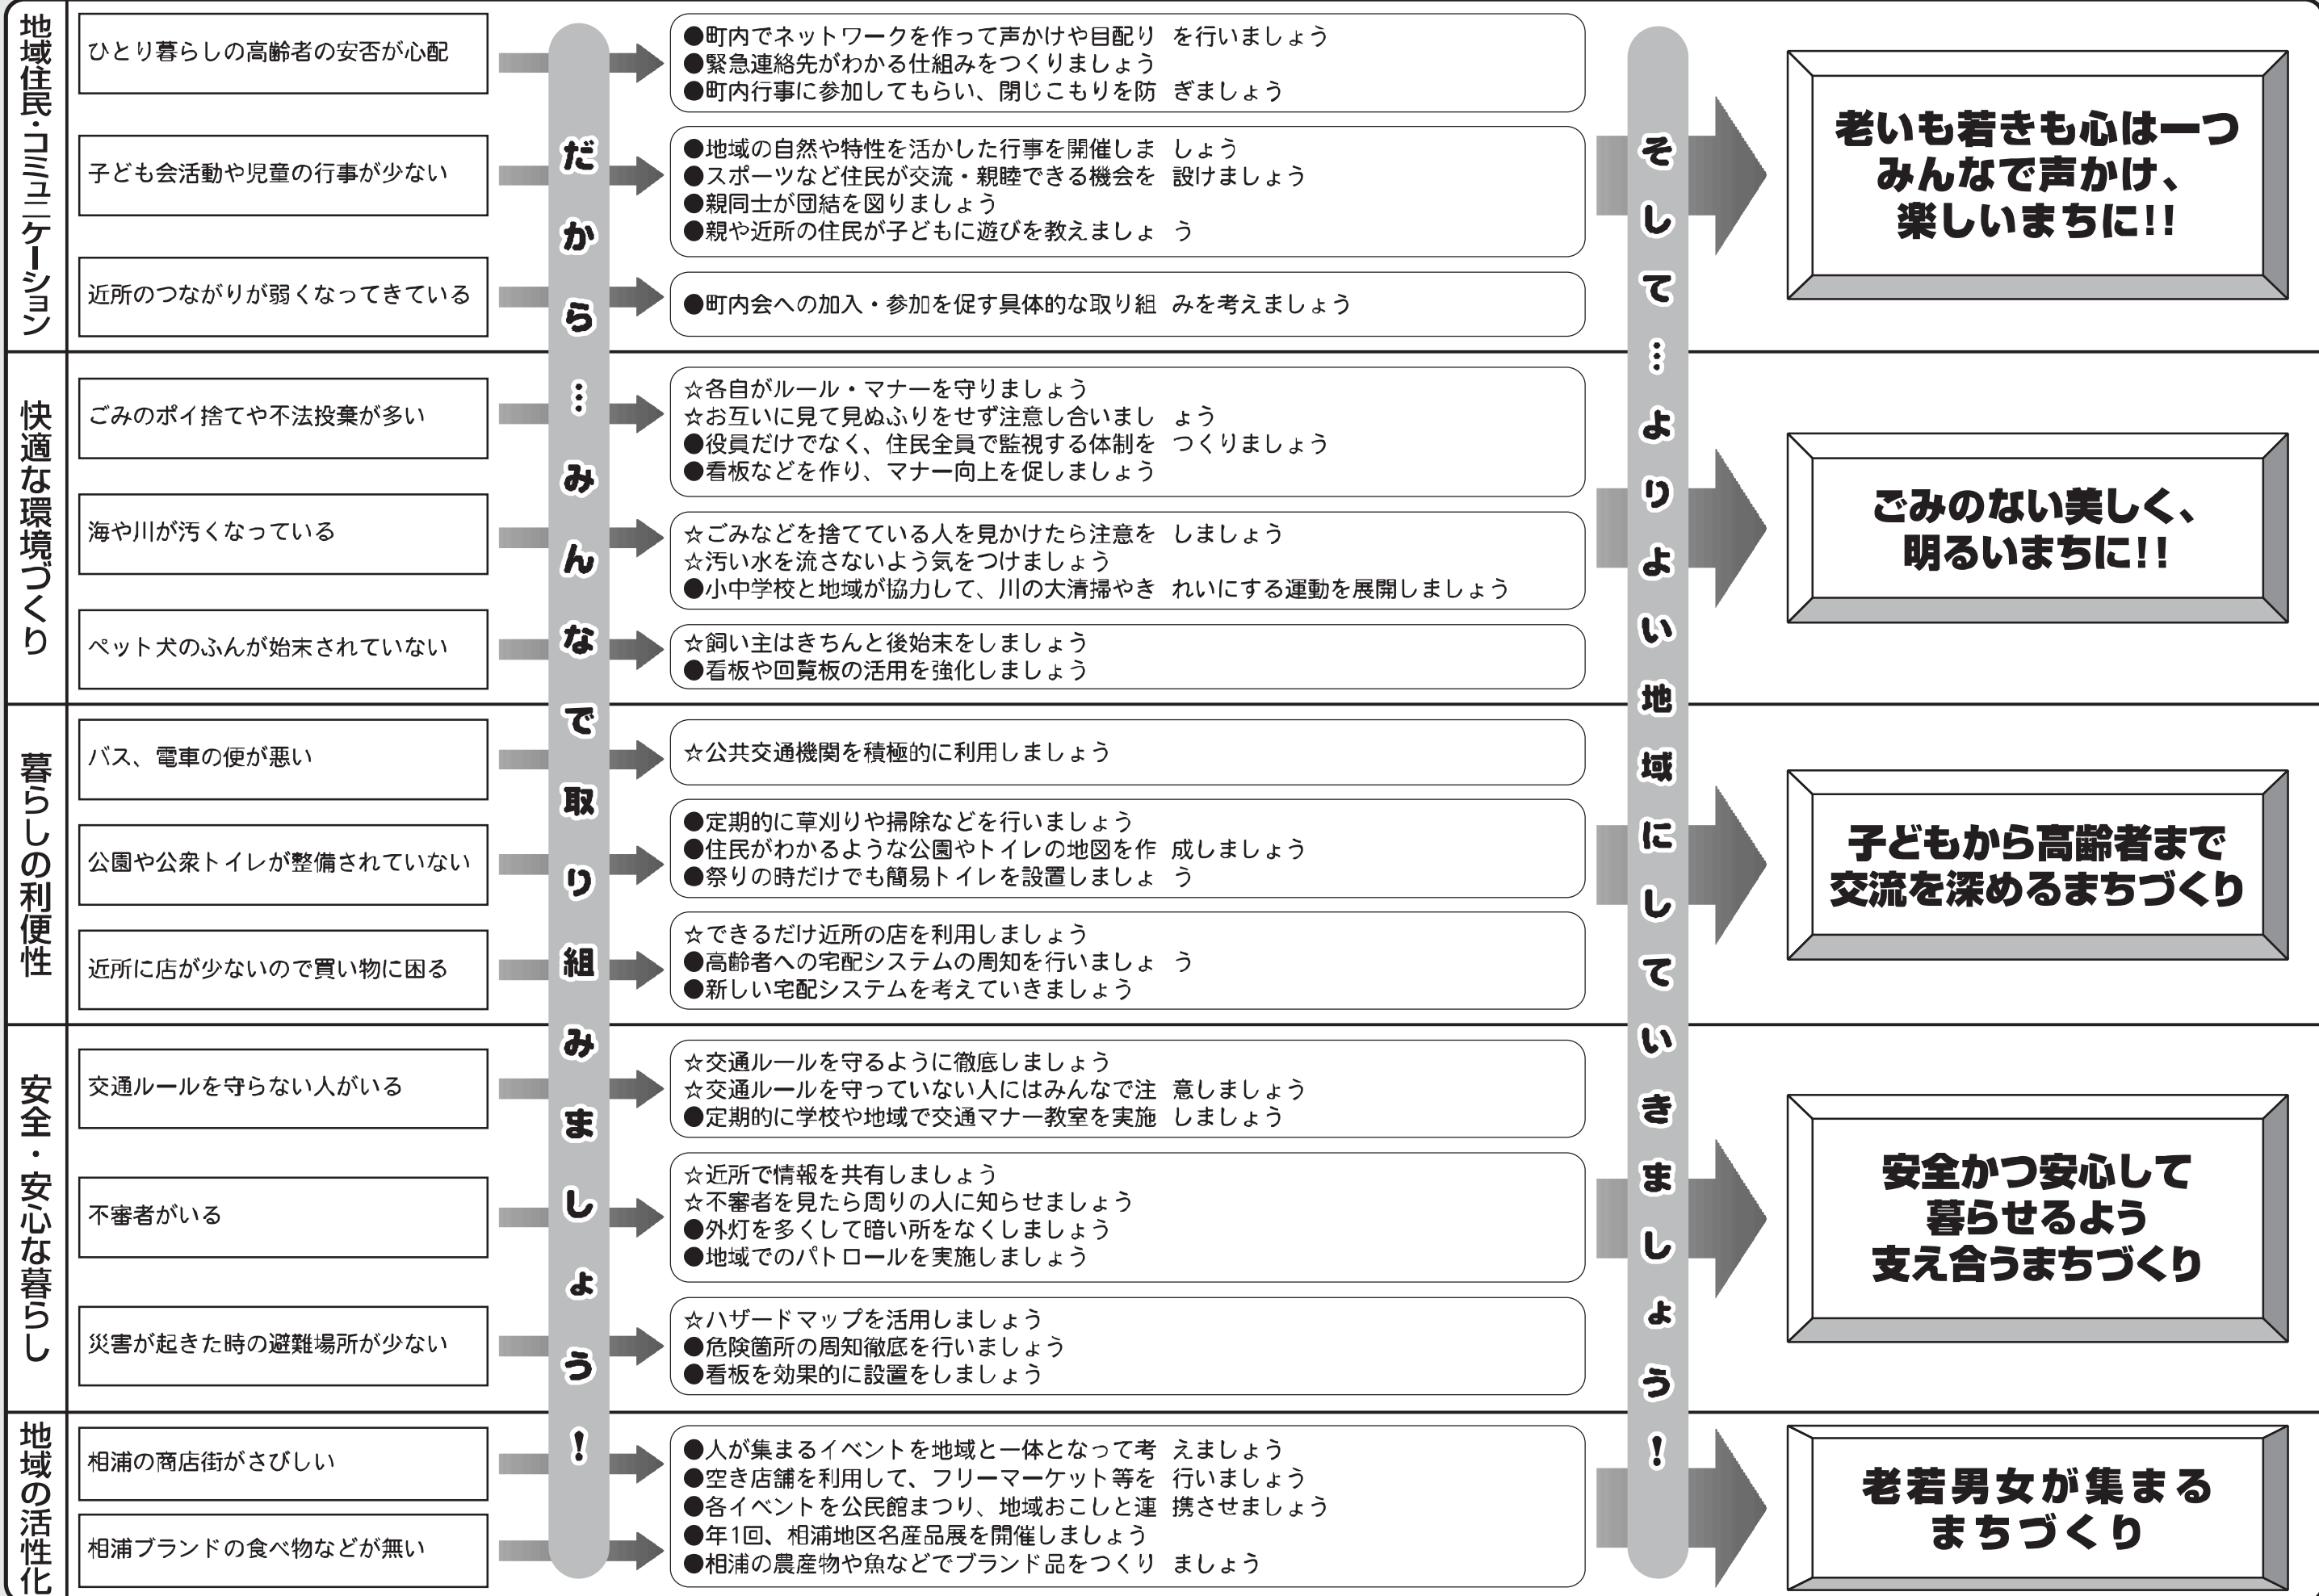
地域住民・コミュニケーション

ひとり暮らしの高齢者の安否が心配

子ども会活動や児童の行事が少ない

近所のつながりが弱くなってきている

だから…みんなで取り組みましょう!

●町内でネットワークを作って声かけや目配りを行いましょう
●緊急連絡先がわかる仕組みをつくりましょう
●町内行事に参加してもらい、閉じこもりを防ぎましょう

●地域の自然や特性を活かした行事を開催しましょう
●スポーツなど住民が交流・親睦できる機会を設けましょう
●親同士が団結を図りましょう
●親や近所の住民が子どもに遊びを教えましょう

●町内会への加入・参加を促す具体的な取り組みを考えましょう

そして…よりよい地域にしていきましょう!

老いも若きも心は一つ みんなで声かけ、楽しいまちに!!

快適な環境づくり

ごみのポイ捨てや不法投棄が多い

海や川が汚くなっている

ペット犬のふんが始末されていない

☆各自がルール・マナーを守りましょう
☆お互いに見て見ぬふりをせず注意し合いましょう
●役員だけでなく、住民全員で監視する体制をつくりましょう
●看板などを作り、マナー向上を促しましょう

☆ごみなどを捨てている人を見かけたら注意をしましょう
☆汚い水を流さないよう気をつけましょう
●小中学校と地域が協力して、川の大清掃やきれいにする運動を展開しましょう

☆飼い主はきちんと後始末をしましょう
●看板や回覧板の活用を強化しましょう

ごみのない美しく、明るいまちに!!

暮らしの利便性

バス、電車の便が悪い

公園や公衆トイレが整備されていない

近所に店が少ないので買い物に困る

☆公共交通機関を積極的に利用しましょう

●定期的に草刈りや掃除などを行いましょう
●住民がわかるような公園やトイレの地図を作成しましょう
●祭りの時だけでも簡易トイレを設置しましょう

☆できるだけ近所の店を利用しましょう
●高齢者への宅配システムの周知を行いましょう
●新しい宅配システムを考えていきましょう

子どもから高齢者まで交流を深めるまちづくり

安全・安心な暮らし

交通ルールを守らない人がいる

不審者がいる

災害が起きた時の避難場所が少ない

☆交通ルールを守るように徹底しましょう
☆交通ルールを守っていない人にはみんなで注意しましょう
●定期的に学校や地域で交通マナー教室を実施しましょう

☆近所で情報を共有しましょう
☆不審者を見たら周りの人に知らせましょう
●外灯を多くして暗い所をなくしましょう
●地域でのパトロールを実施しましょう

☆ハザードマップを活用しましょう
●危険箇所の周知徹底を行いましょう
●看板を効果的に設置をしましょう

安全かつ安心して暮らせるよう支え合うまちづくり

地域の活性化

相浦の商店街がさびしい

相浦ブランドの食べ物などが無い

●人が集まるイベントを地域と一体となって考えましょう
●空き店舗を利用して、フリーマーケット等を行いましょう
●各イベントを公民館まつり、地域おこしと連携させましょう
●年1回、相浦地区名産品展を開催しましょう
●相浦の農産物や魚などでブランド品をつくりましょう

老若男女が集まるまちづくり